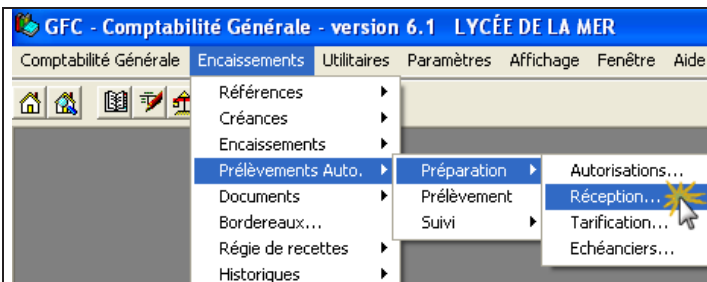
GFC - Comptabilité Générale - version 6.1 LYCÉE DE LA MER

Comptabilité Générale Encaissements Utilitaires Paramètres Affichage Fenêtre Aide

Références
Créances
Encaissements
Prélèvements Auto.
Documents
Bordereaux...
Régie de recettes
Historiques

Préparation
Prélèvement
Suivi

Autorisations...
Réception...
Tarification...
Echéanciers...